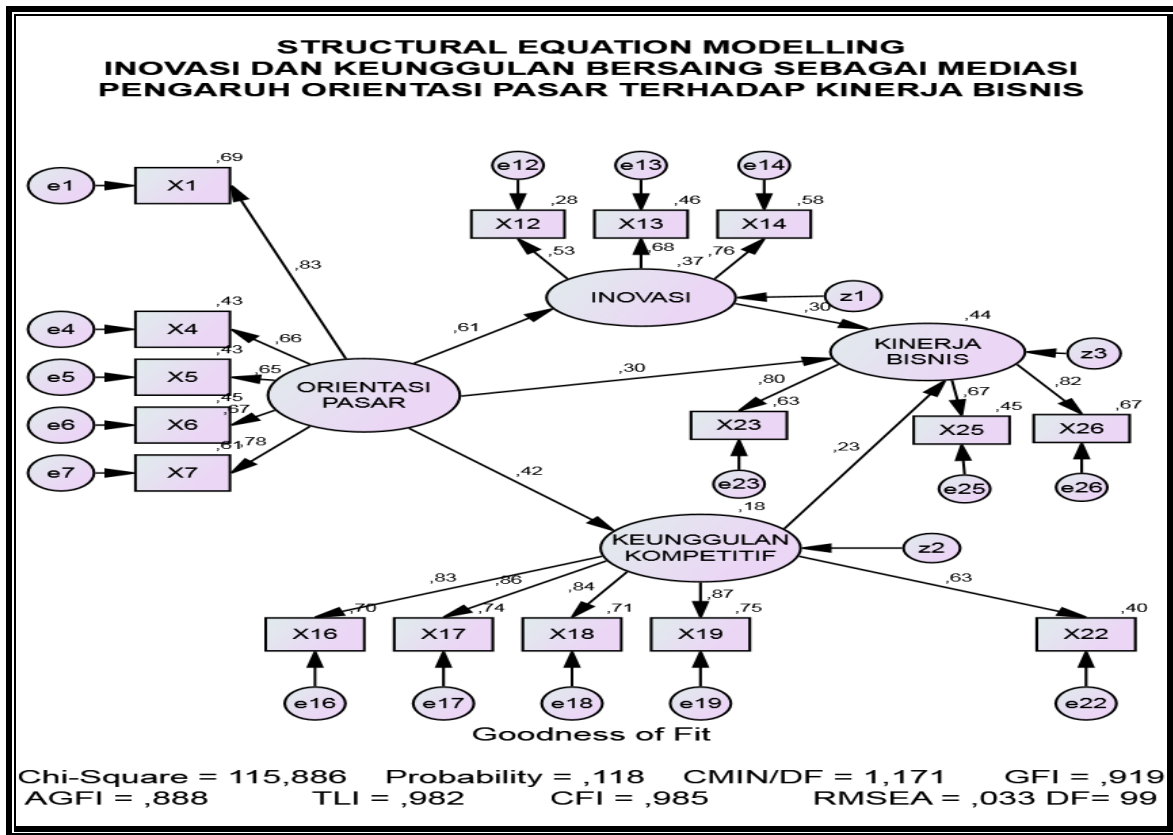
STRUCTURAL EQUATION MODELLING
INOVASI DAN KEUNGGULAN BERSAING SEBAGAI MEDIASI
PENGARUH ORIENTASI PASAR TERHADAP KINERJA BISNIS

,69
e1
X1
,83
e12
e13
e14
,28
,46
,58
X12
X13
X14
,53
,68
,76
,37
INOVASI
z1
,30
,44
e4
X4
,43
,66
,61
KINERJA BISNIS
z3
e5
X5
,43
,65
ORIENTASI PASAR
,30
,80
,67
,82
e6
X6
,45
,67
,63
X23
X25
,45
X26
,67
e7
X7
,61
,78
,23
e23
e25
e26
,42
,18
KEUNGGULAN KOMPETITIF
z2
,83
,86
,84
,87
,63
,70
,74
,71
,75
,40
X16
X17
X18
X19
X22
e16
e17
e18
e19
e22

Goodness of Fit
Chi-Square = 115,886 Probability = ,118 CMIN/DF = 1,171 GFI = ,919
AGFI = ,888 TLI = ,982 CFI = ,985 RMSEA = ,033 DF= 99